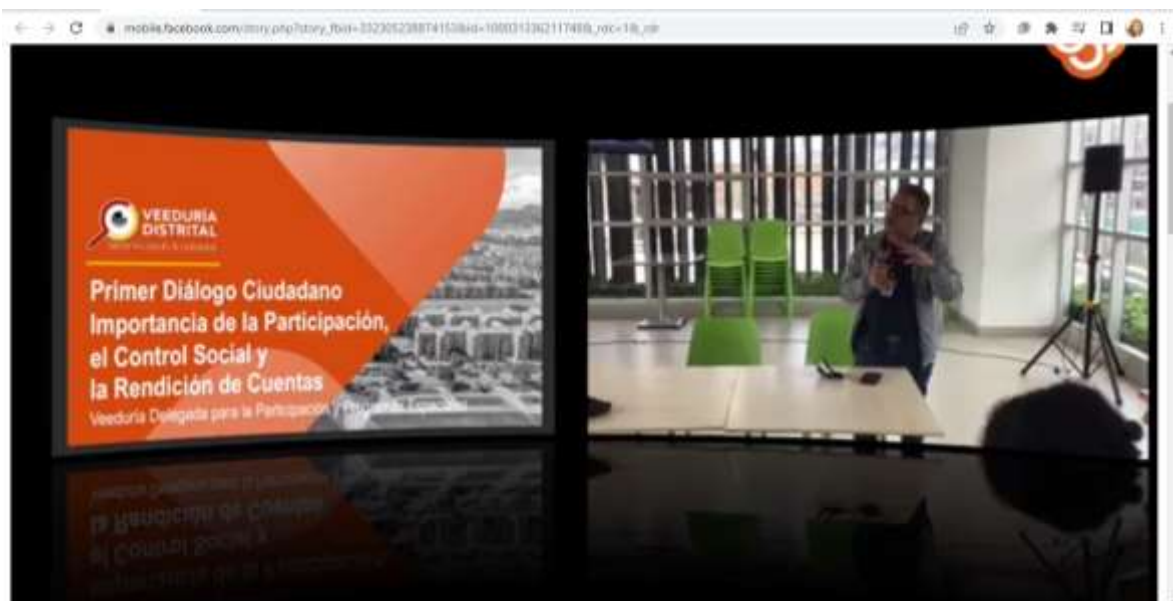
mobile.facebook.com/story.php?story_fbid=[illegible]

VEEDURÍA DISTRITAL

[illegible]

Primer Diálogo Ciudadano
Importancia de la Participación,
el Control Social y
la Rendición de Cuentas

Veeduría Delegada para la Participación y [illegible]